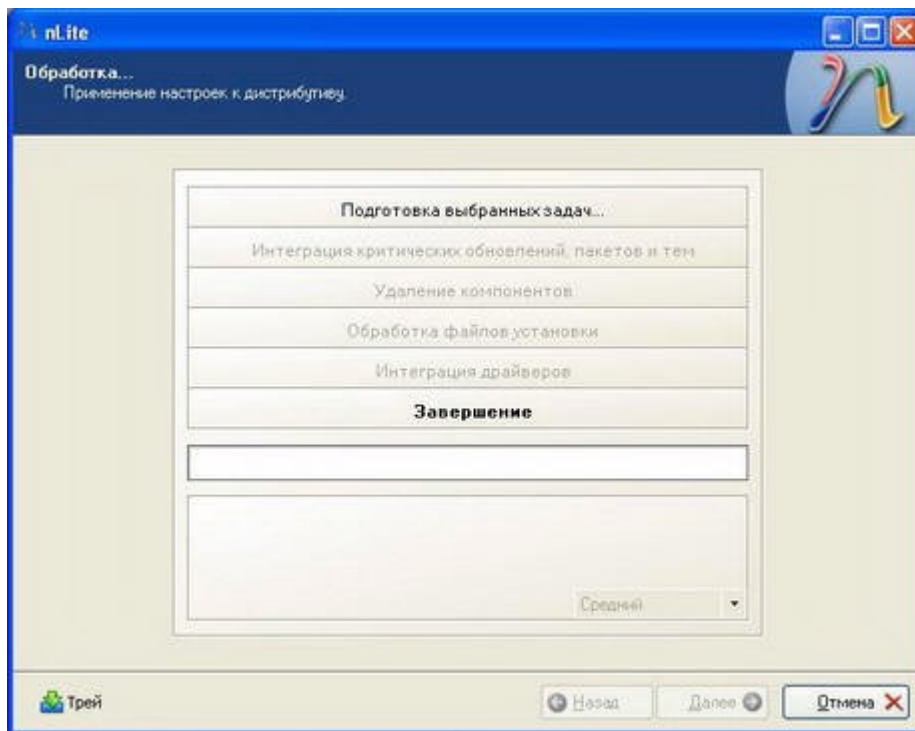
nLite

Обработка...
Применение настроек к дистрибутиву.

Подготовка выбранных задач...
Интеграция критических обновлений, пакетов и тем
Удаление компонентов
Обработка файлов установки
Интеграция драйверов
Завершение

Средний

Трей
Назад
Далее
Отмена